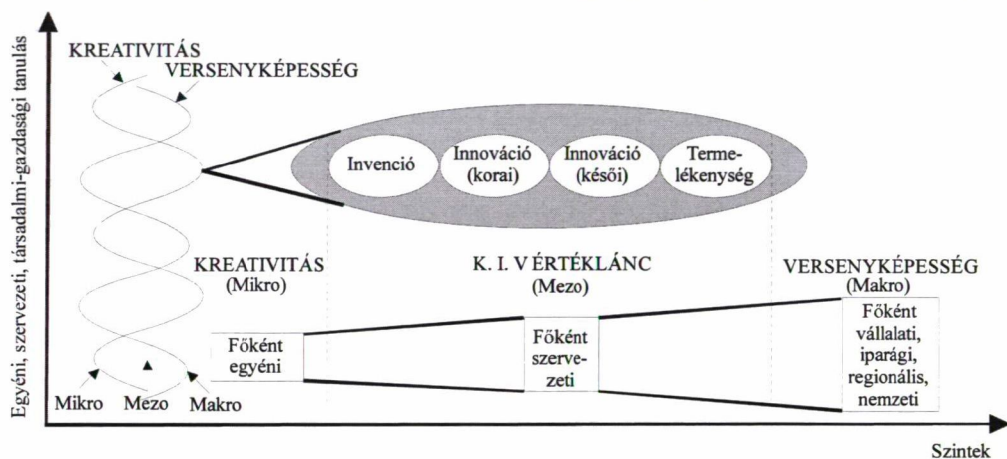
Egyéni, szervezeti, társadalmi-gazdasági tanulás

KREATIVITÁS

VERSENYKÉPESSÉG

Invenció

Innováció (korai)

Innováció (késői)

Termelékenység

KREATIVITÁS (Mikro)

K. I. V ÉRTÉKLÁNC (Mezo)

VERSENYKÉPESSÉG (Makro)

Főként egyéni

Főként szervezeti

Főként vállalati, iparági, regionális, nemzeti

Mikro

Mezo

Makro

Szintek